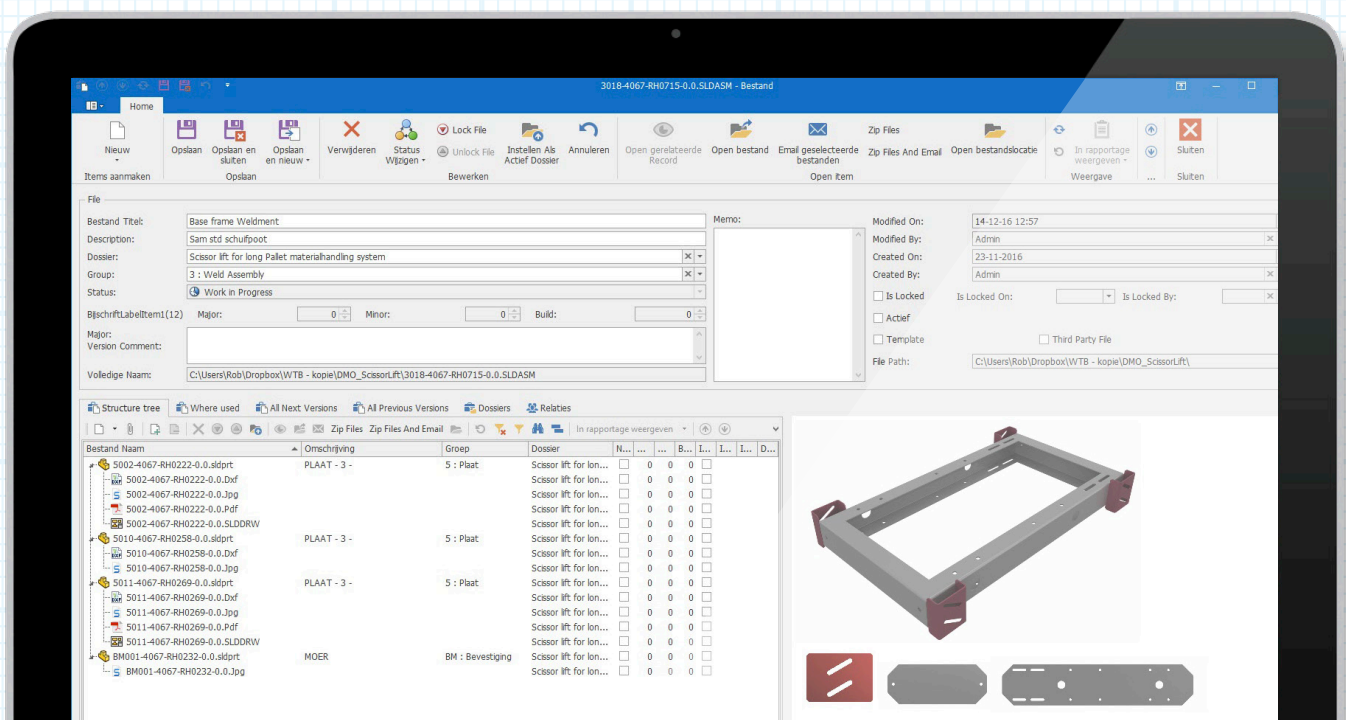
3018-4067-RH0715-0.0.SLDASM - Bestand

Home

Nieuw
Items aanmaken

Opslaan
Opslaan en sluiten
Opslaan en nieuw
Opslaan

Verwijderen
Status Wijzigen
Lock File
Unlock File
Instellen Als Actief Dossier
Annuleren
Bewerken

Open gerelateerde Record
Open bestand
Email geselecteerde bestanden
Zip Files
Zip Files And Email
Open bestandslocatie
Open item

In rapportage weergeven
Weergave
...

Sluiten
Sluiten

File

Bestand Titel: Base frame Weldment
Description: Sam std schufpoot
Dossier: Scissor lift for long Pallet materialhandling system
Group: 3 : Weld Assembly
Status: Work in Progress
BijschriftLabelItem1(12) Major: 0 Minor: 0 Build: 0
Major: Version Comment:
Volledige Naam: C:\Users\Rob\Dropbox\WTB - kopie\DMO_ScissorLift\3018-4067-RH0715-0.0.SLDASM

Memo:

Modified On: 14-12-16 12:57
Modified By: Admin
Created On: 23-11-2016
Created By: Admin
Is Locked Is Locked On: Is Locked By:
Actief
Template Third Party File
File Path: C:\Users\Rob\Dropbox\WTB - kopie\DMO_ScissorLift\

Structure tree | Where used | All Next Versions | All Previous Versions | Dossiers | Relaties

Zip Files Zip Files And Email In rapportage weergeven

| Bestand Naam | Omschrijving | Groep | Dossier | N... | ... | ... | B... | I... | I... | I... | D... |
|---|---|---|---|---|---|---|---|---|---|---|---|
| 5002-4067-RH0222-0.0.sldprt | PLAAT - 3 - | 5 : Plaat | Scissor lift for lon... | | 0 | 0 | 0 | | | | |
| 5002-4067-RH0222-0.0.Dxf | | | Scissor lift for lon... | | 0 | 0 | 0 | | | | |
| 5002-4067-RH0222-0.0.Jpg | | | Scissor lift for lon... | | 0 | 0 | 0 | | | | |
| 5002-4067-RH0222-0.0.Pdf | | | Scissor lift for lon... | | 0 | 0 | 0 | | | | |
| 5002-4067-RH0222-0.0.SLDDRW | | | Scissor lift for lon... | | 0 | 0 | 0 | | | | |
| 5010-4067-RH0258-0.0.sldprt | PLAAT - 3 - | 5 : Plaat | Scissor lift for lon... | | 0 | 0 | 0 | | | | |
| 5010-4067-RH0258-0.0.Dxf | | | Scissor lift for lon... | | 0 | 0 | 0 | | | | |
| 5010-4067-RH0258-0.0.Jpg | | | Scissor lift for lon... | | 0 | 0 | 0 | | | | |
| 5011-4067-RH0269-0.0.sldprt | PLAAT - 3 - | 5 : Plaat | Scissor lift for lon... | | 0 | 0 | 0 | | | | |
| 5011-4067-RH0269-0.0.Dxf | | | Scissor lift for lon... | | 0 | 0 | 0 | | | | |
| 5011-4067-RH0269-0.0.Jpg | | | Scissor lift for lon... | | 0 | 0 | 0 | | | | |
| 5011-4067-RH0269-0.0.Pdf | | | Scissor lift for lon... | | 0 | 0 | 0 | | | | |
| 5011-4067-RH0269-0.0.SLDDRW | | | Scissor lift for lon... | | 0 | 0 | 0 | | | | |
| BM001-4067-RH0232-0.0.sldprt | MOER | BM : Bevestiging | Scissor lift for lon... | | 0 | 0 | 0 | | | | |
| BM001-4067-RH0232-0.0.Jpg | | | Scissor lift for lon... | | 0 | 0 | 0 | | | | |